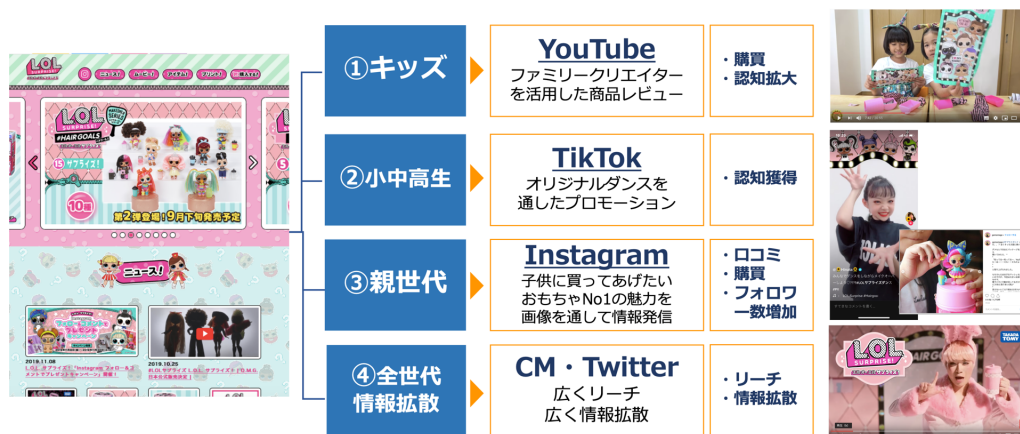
L.O.L. SURPRISE!

#HAIR GOALS

サプライズ!

10個

第2弾登場!9月下旬発売予定

ニュース!

2019.11.08

2019.10.25

①キッズ

YouTube
ファミリークリエイターを活用した商品レビュー

・購買
・認知拡大

②小中高生

TikTok
オリジナルダンスを通したプロモーション

・認知獲得

③親世代

Instagram
子供に買ってあげたいおもちゃNo1の魅力を画像を通して情報発信

・口コミ
・購買
・フォロワー数増加

④全世代情報拡散

CM・Twitter
広くリーチ
広く情報拡散

・リーチ
・情報拡散

L.O.L. SURPRISE!

TAKARA TOMY